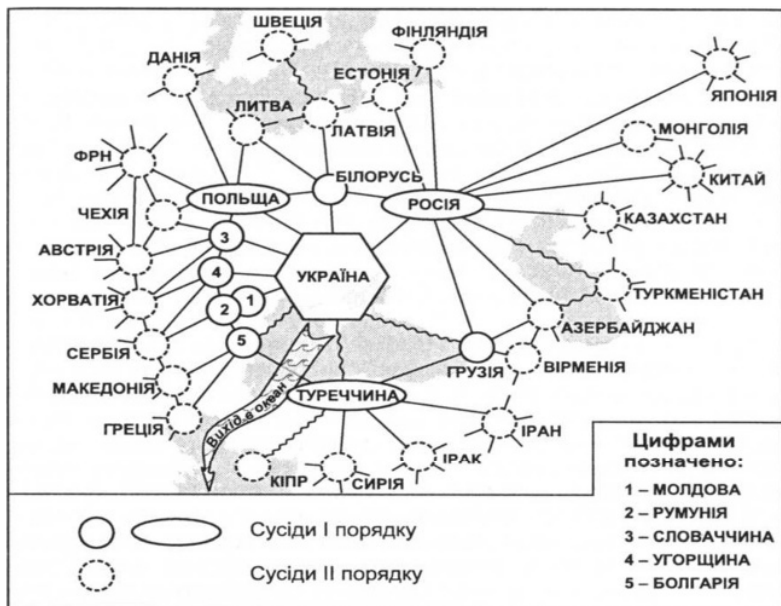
ШВЕЦІЯ
ФІНЛЯНДІЯ
ДАНІЯ
ЕСТОНІЯ
ЯПОНІЯ
ЛИТВА
ЛАТВІЯ
МОНГОЛІЯ
ФРН
БІЛОРУСЬ
КИТАЙ
ПОЛЬЩА
РОСІЯ
ЧЕХІЯ
КАЗАХСТАН
3
АВСТРІЯ
4
УКРАЇНА
ХОРВАТІЯ
ТУРКМЕНІСТАН
2
1
АЗЕРБАЙДЖАН
5
СЕРБІЯ
ГРУЗІЯ
ВІРМЕНІЯ
МАКЕДОНІЯ
Вихід в океан
ТУРЕЧЧИНА
ГРЕЦІЯ
ІРАН
ІРАК
КІПР
СИРІЯ

Цифрами позначено:
1 – МОЛДОВА
2 – РУМУНІЯ
3 – СЛОВАЧЧИНА
4 – УГОРЩИНА
5 – БОЛГАРІЯ

Сусіди І порядку
Сусіди ІІ порядку